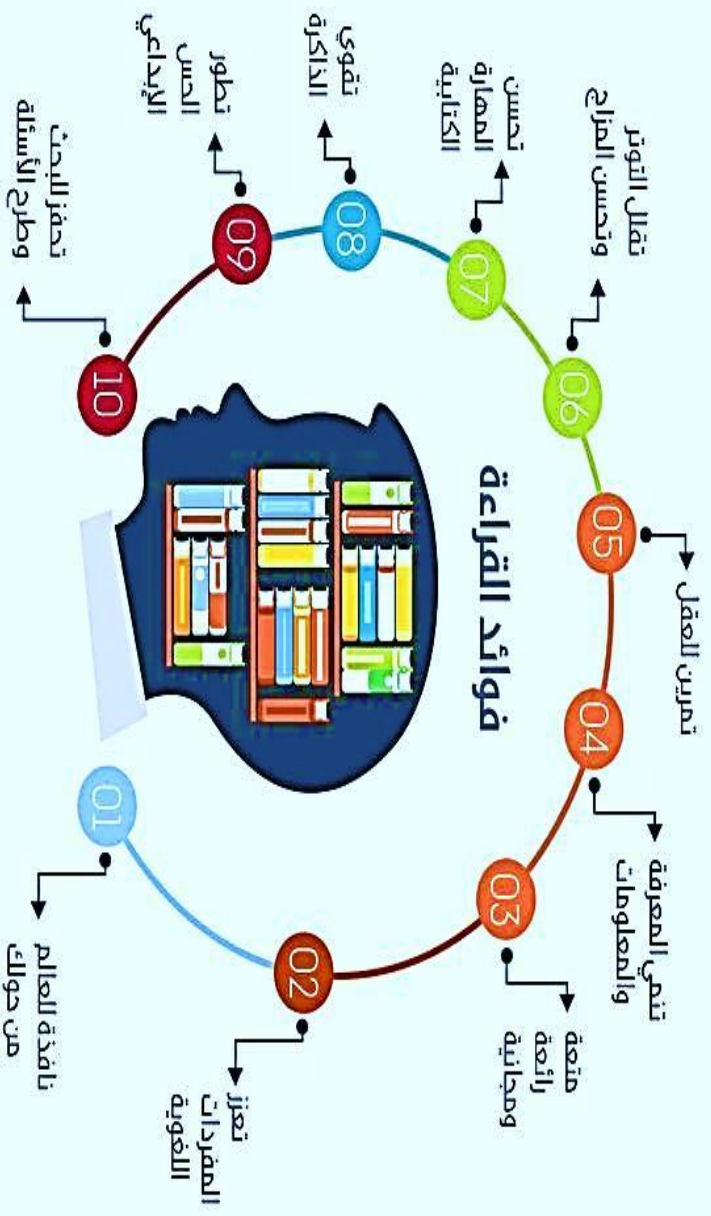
فوائد القراءة

01
نافذة للعالم من حولك

02
تعزز المفردات اللغوية

03
متعة رائعة ومجانية

04
تنمي المعرفة والمعلومات

05
تمرين العقل

06
تقلل التوتر وتحسن المزاج

07
تحسن المهارة الكتابية

08
تقوي الذاكرة

09
تطور الحس الإبداعي

10
تحفز البحث وطرح الأسئلة